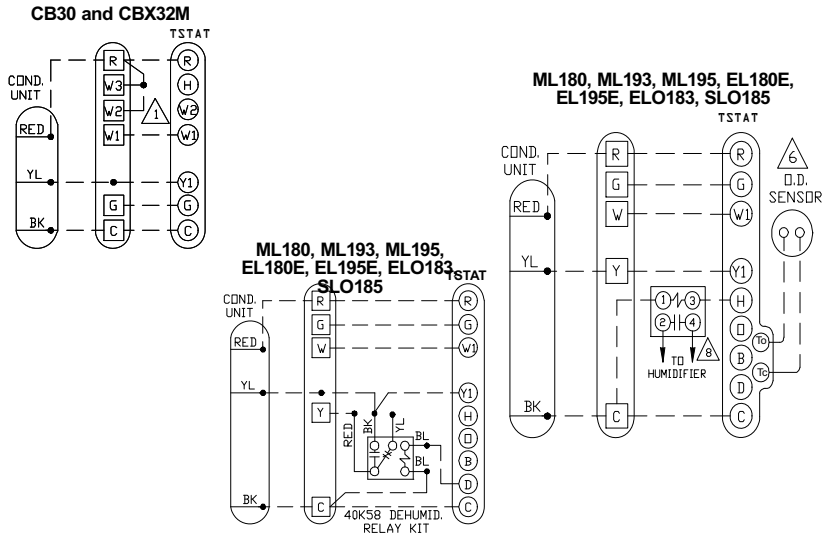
CB30 and CBX32M

TSTAT

COND. UNIT

R
W3
W2
W1
G
C

1

R
H
W2
W1
Y1
G
C

RED
YL
BK

ML180, ML193, ML195, EL180E, EL195E, ELO183, SLO185

TSTAT

COND. UNIT

R
G
W
Y
C

RED
YL
BK

R
G
W1
Y1
H
D
B
D
C

RED
BK
YL
BL
BL

40K58 DEHUMID. RELAY KIT

ML180, ML193, ML195, EL180E, EL195E, ELO183, SLO185

TSTAT

COND. UNIT

R
G
W
Y
C

RED
YL
BK

1 3
2 4

TO HUMIDIFIER

8

R
G
W1
Y1
H
D
B
D
C

To
Tc

6
O.D. SENSOR